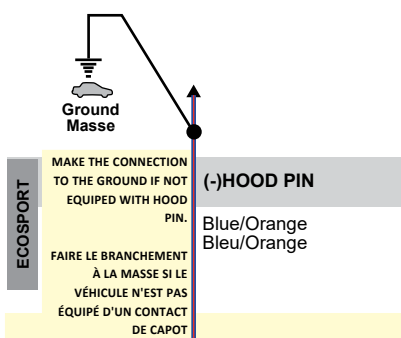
Ground
Masse

ECOSPORT

MAKE THE CONNECTION TO THE GROUND IF NOT EQUIPED WITH HOOD PIN.

FAIRE LE BRANCHEMENT À LA MASSE SI LE VÉHICULE N'EST PAS ÉQUIPÉ D'UN CONTACT DE CAPOT

(-)HOOD PIN

Blue/Orange
Bleu/Orange